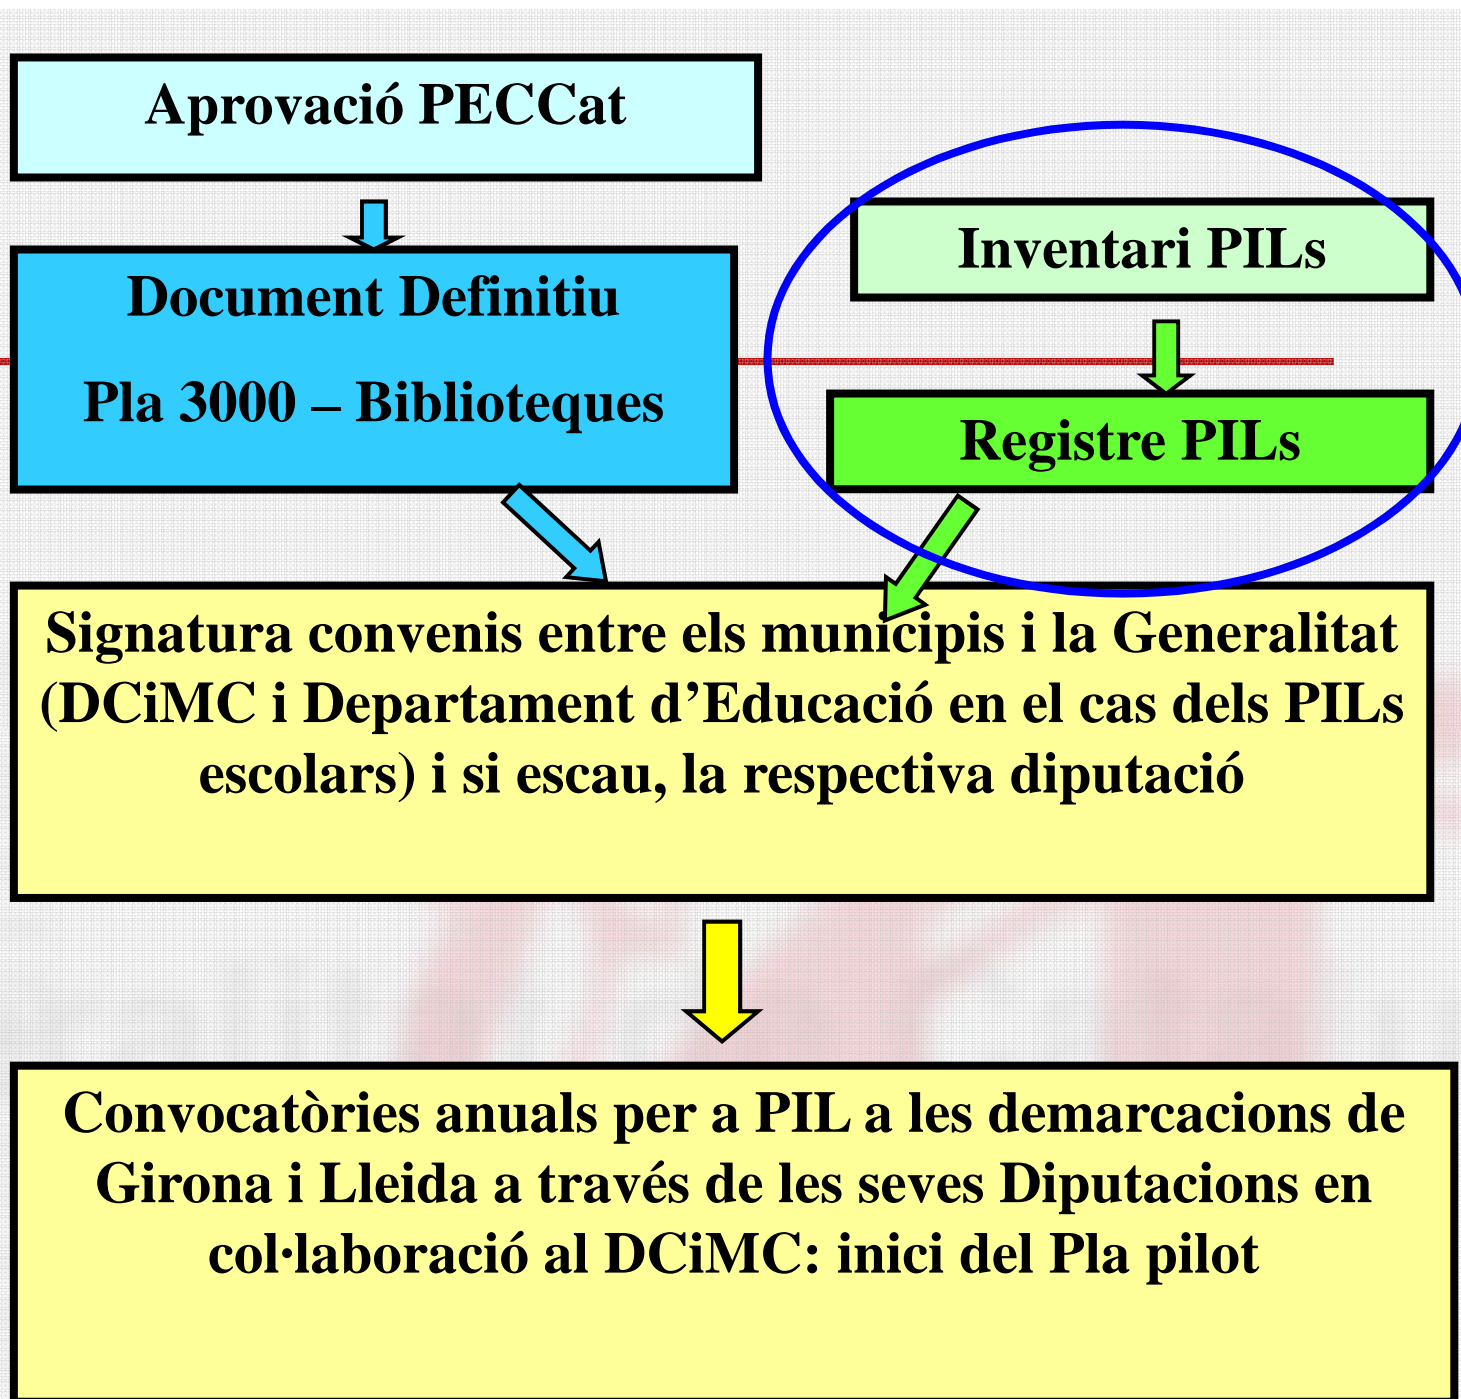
Aprovació PECCat

Document Definitiu

Pla 3000 – Biblioteques

Inventari PILs

Registre PILs

Signatura convenis entre els municipis i la Generalitat (DCiMC i Departament d’Educació en el cas dels PILs escolars) i si escau, la respectiva diputació

Convocatòries anuals per a PIL a les demarcacions de Girona i Lleida a través de les seves Diputacions en col·laboració al DCiMC: inici del Pla pilot